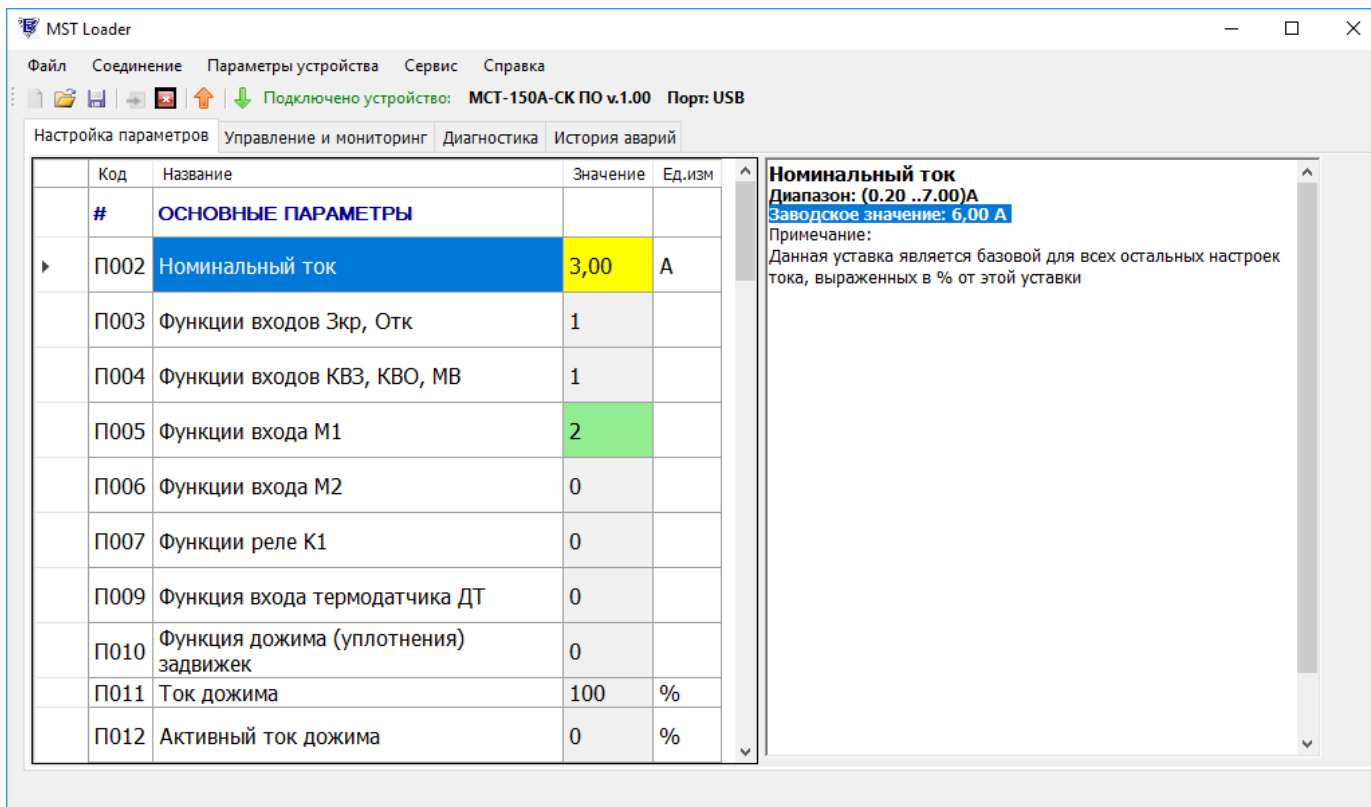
MST Loader

Файл Соединение Параметры устройства Сервис Справка

Подключено устройство: МСТ-150А-СК ПО v.1.00 Порт: USB

Настройка параметров | Управление и мониторинг | Диагностика | История аварий

| | Код | Название | Значение | Ед.изм |
|---|---|---|---|---|
| | # | ОСНОВНЫЕ ПАРАМЕТРЫ | | |
| ▸ | П002 | Номинальный ток | 3,00 | А |
| | П003 | Функции входов Зкр, Отк | 1 | |
| | П004 | Функции входов КВЗ, КВО, МВ | 1 | |
| | П005 | Функции входа М1 | 2 | |
| | П006 | Функции входа М2 | 0 | |
| | П007 | Функции реле К1 | 0 | |
| | П009 | Функция входа термодатчика ДТ | 0 | |
| | П010 | Функция дожима (уплотнения) задвижек | 0 | |
| | П011 | Ток дожима | 100 | % |
| | П012 | Активный ток дожима | 0 | % |

Номинальный ток
Диапазон: (0.20 ..7.00)А
Заводское значение: 6,00 А
Примечание:
Данная уставка является базовой для всех остальных настроек тока, выраженных в % от этой уставки